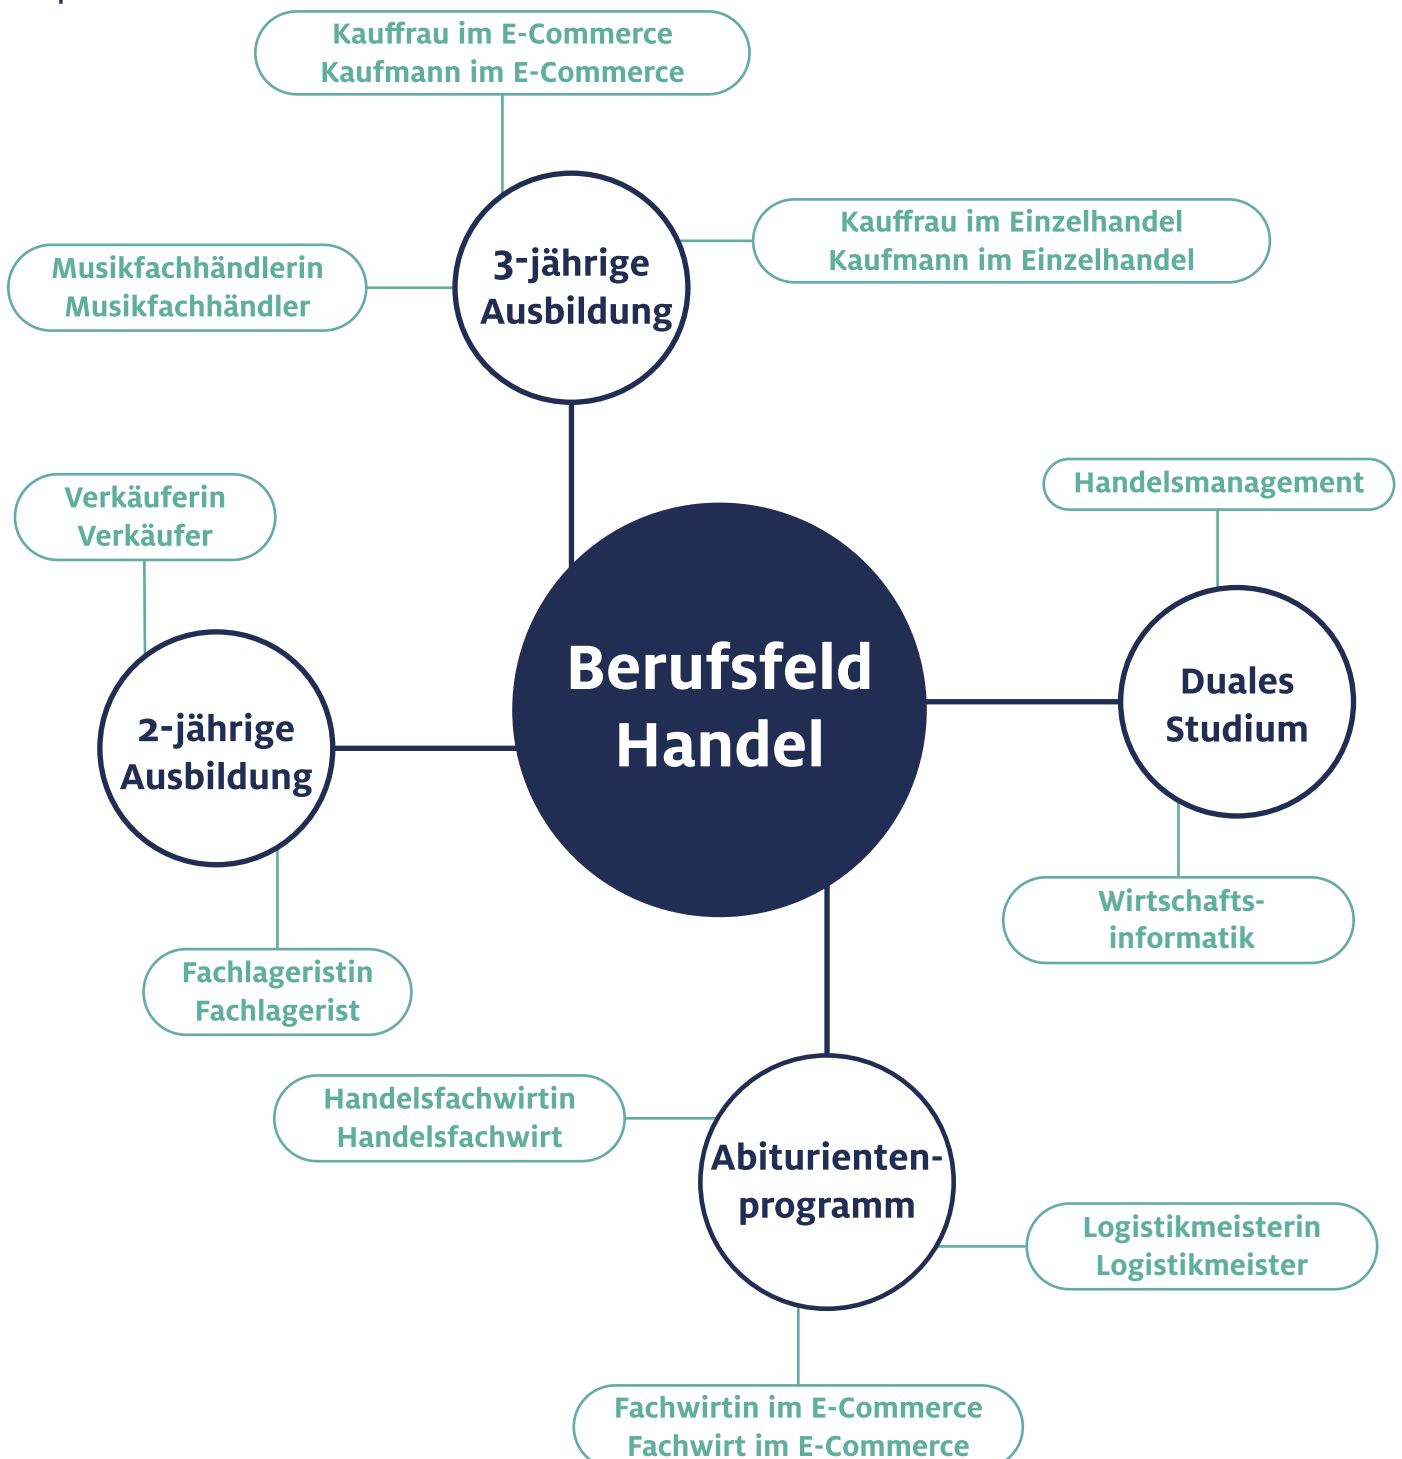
Kauffrau im E-Commerce
Kaufmann im E-Commerce

Musikfachhändlerin
Musikfachhändler

3-jährige
Ausbildung

Kauffrau im Einzelhandel
Kaufmann im Einzelhandel

Handelsmanagement

Verkäuferin
Verkäufer

Berufsfeld
Handel

2-jährige
Ausbildung

Duales
Studium

Wirtschaftsinformatik

Fachlageristin
Fachlagerist

Handelsfachwirtin
Handelsfachwirt

Abiturientenprogramm

Logistikmeisterin
Logistikmeister

Fachwirtin im E-Commerce
Fachwirt im E-Commerce